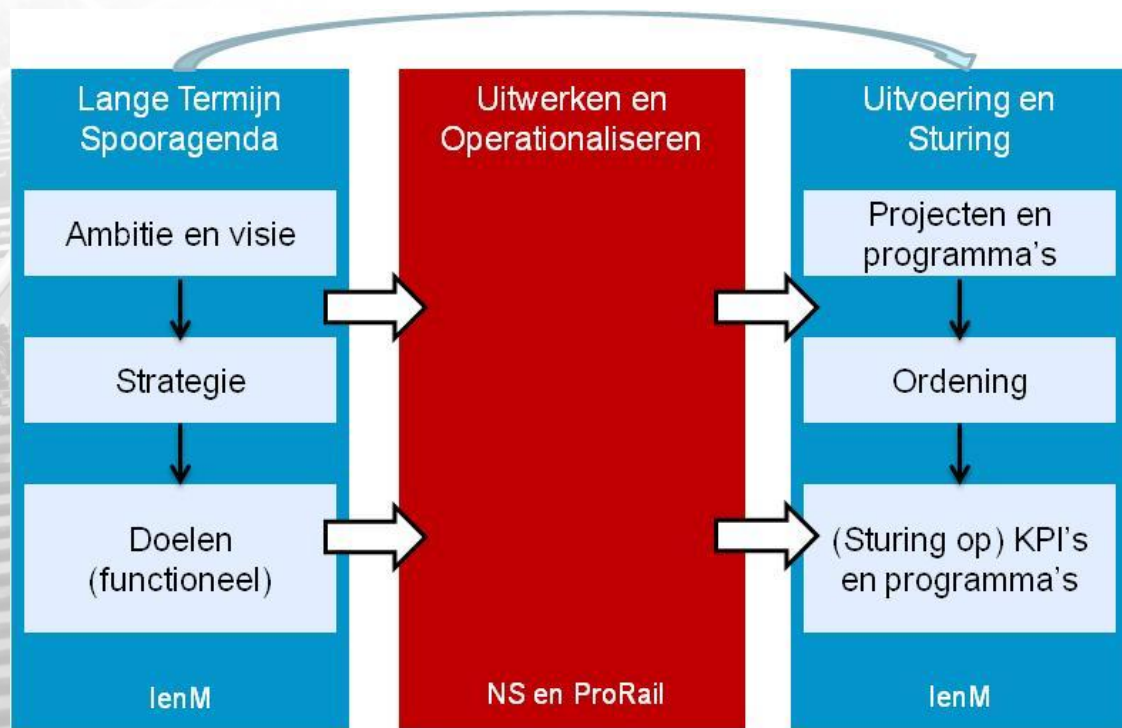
Lange Termijn Spooragenda

Ambitie en visie

Strategie

Doelen (functioneel)

IenM

Uitwerken en Operationaliseren

NS en ProRail

Uitvoering en Sturing

Projecten en programma's

Ordening

(Sturing op) KPI's en programma's

IenM